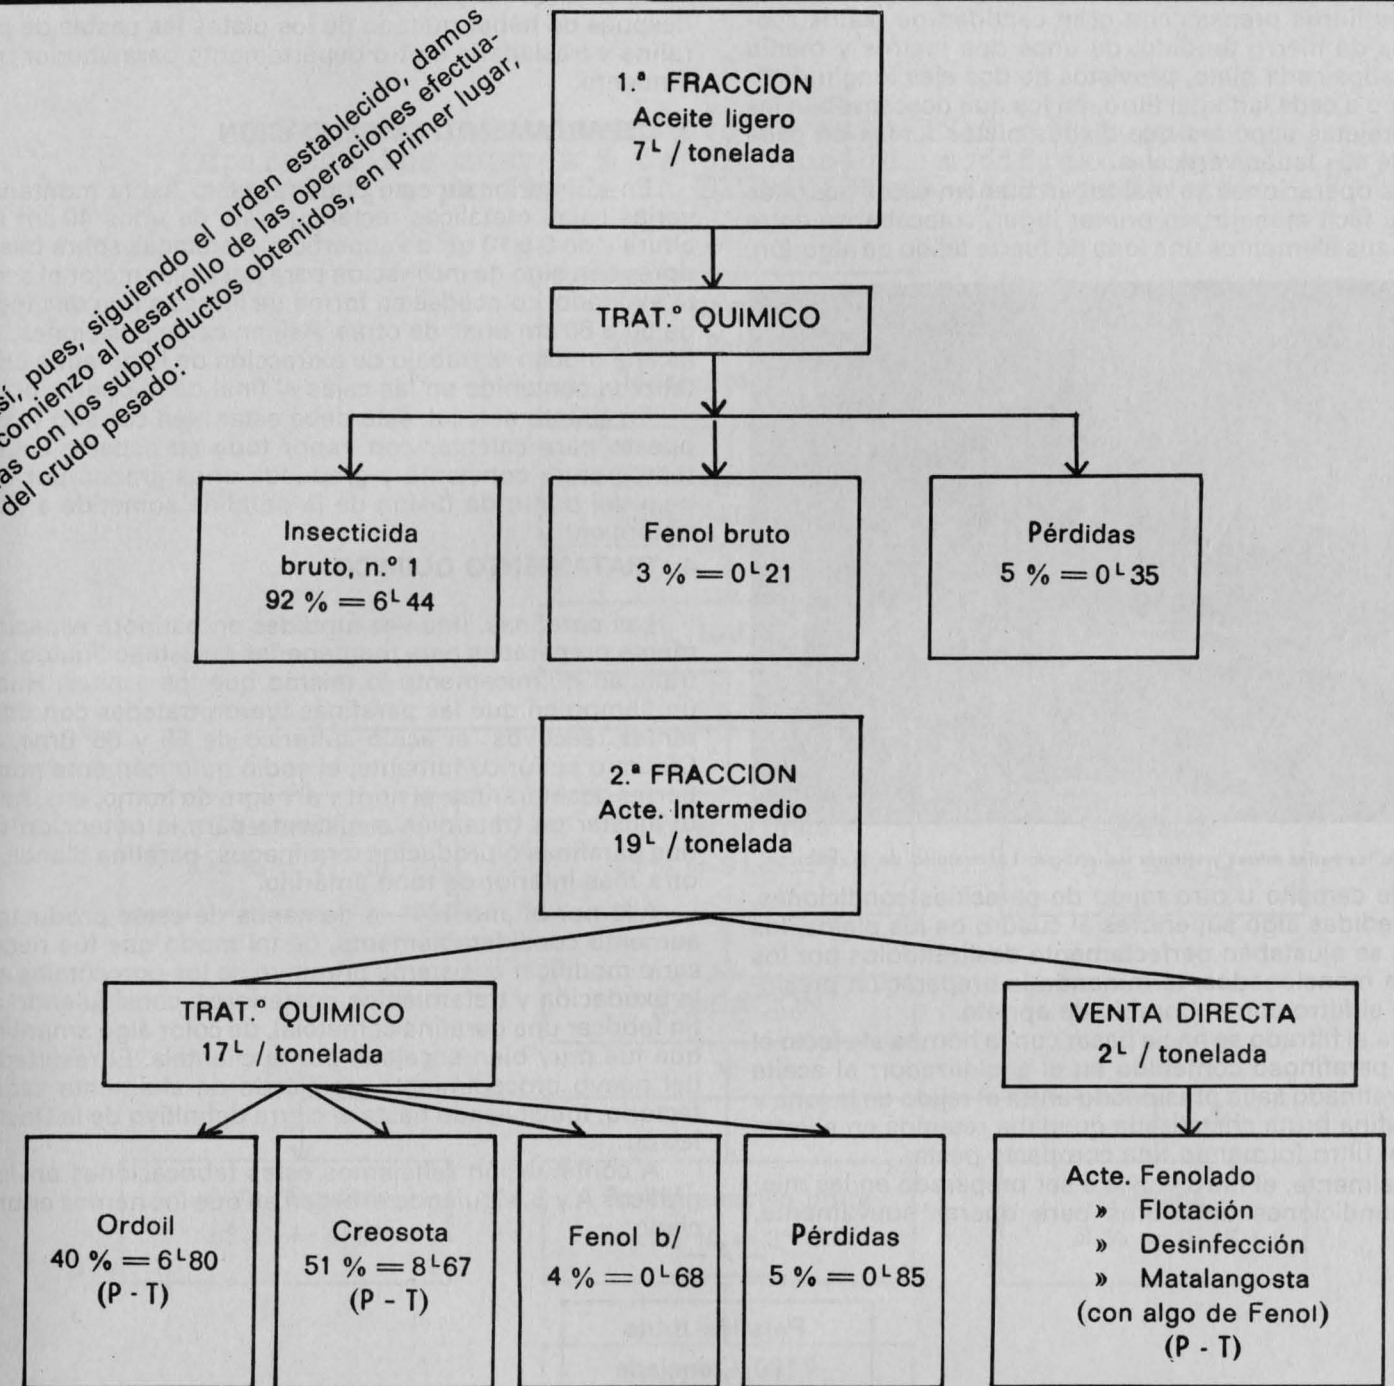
así, pues, siguiendo el orden establecido, damos comienzo al desarrollo de las operaciones efectuadas con los subproductos obtenidos, en primer lugar, del crudo pesado:

1.ª FRACCION
Aceite ligero
7$^{L}$ / tonelada

TRAT.º QUIMICO

Insecticida
bruto, n.º 1
92 % = 6$^{L}$ 44

Fenol bruto
3 % = 0$^{L}$ 21

Pérdidas
5 % = 0$^{L}$ 35

2.ª FRACCION
Acte. Intermedio
19$^{L}$ / tonelada

TRAT.º QUIMICO
17$^{L}$ / tonelada

VENTA DIRECTA
2$^{L}$ / tonelada

Ordoil
40 % = 6$^{L}$80
(P - T)

Creosota
51 % = 8$^{L}$67
(P - T)

Fenol b/
4 % = 0$^{L}$ 68

Pérdidas
5 % = 0$^{L}$ 85

Acte. Fenolado
» Flotación
» Desinfección
» Matalangosta
(con algo de Fenol)
(P - T)